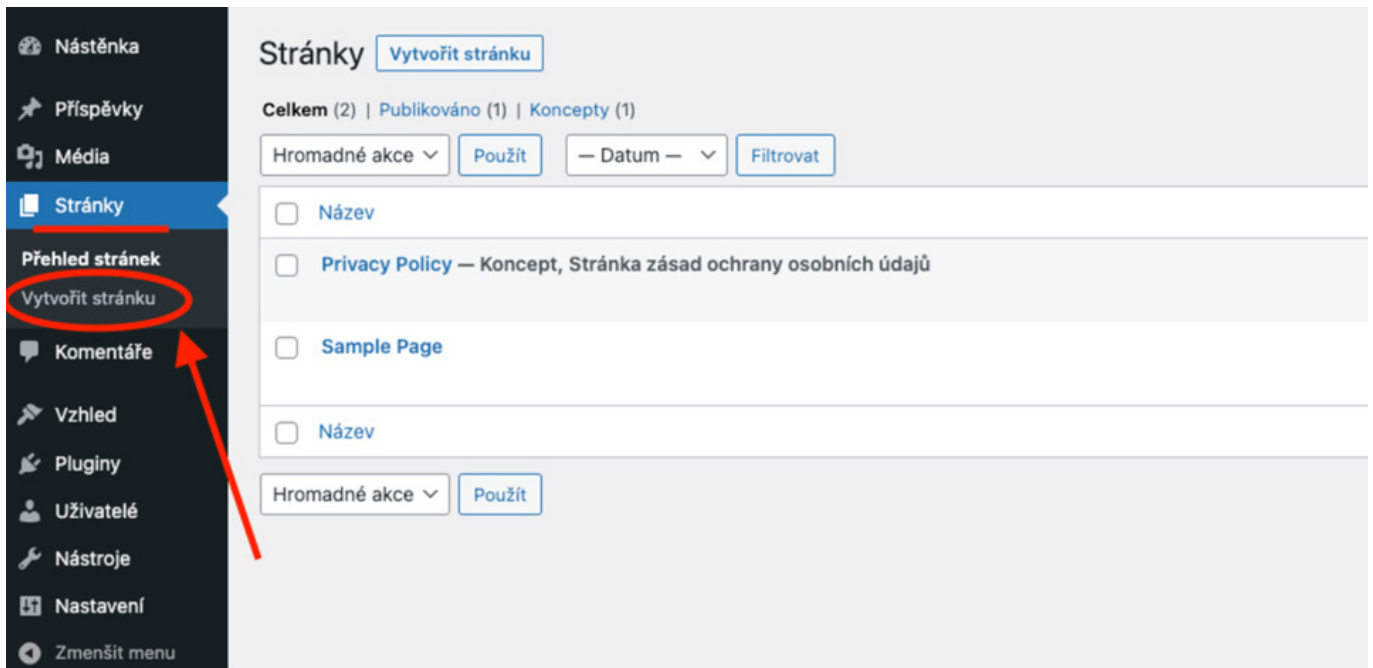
Nástěnka
Příspěvky
Média
Stránky
Přehled stránek
Vytvořit stránku
Komentáře
Vzhled
Pluginy
Uživatelé
Nástroje
Nastavení
Zmenšit menu

Stránky Vytvořit stránku

Celkem (2) | Publikováno (1) | Koncepty (1)

Hromadné akce Použít — Datum — Filtrovat

Název

Privacy Policy — Koncept, Stránka zásad ochrany osobních údajů

Sample Page

Název

Hromadné akce Použít